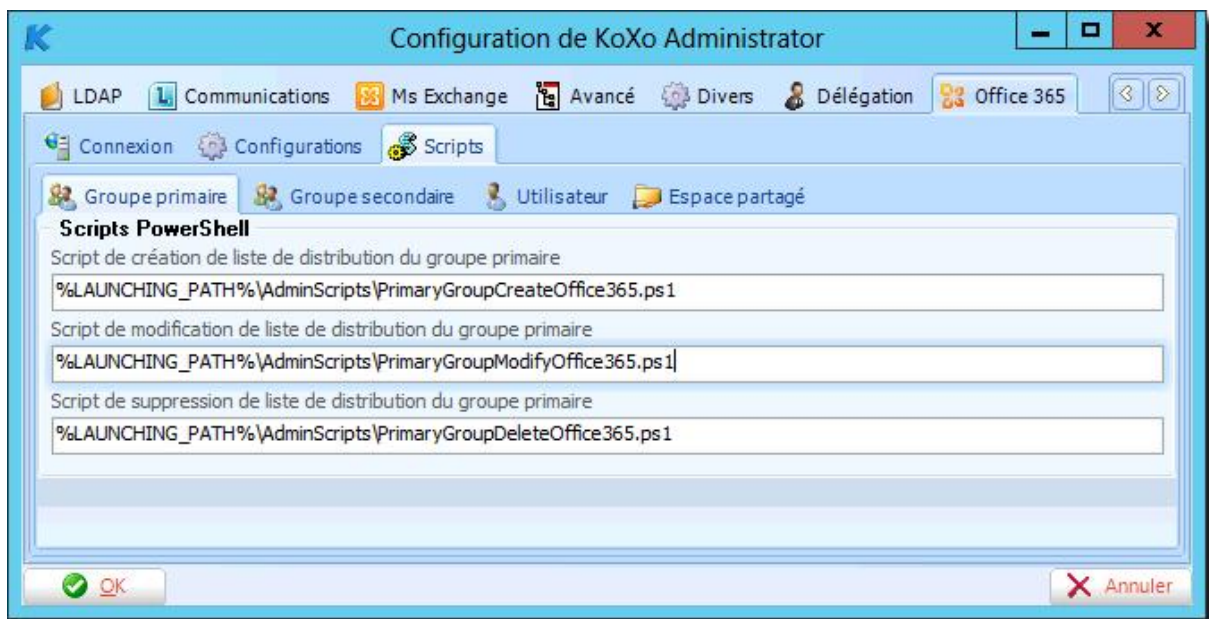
Configuration de KoXo Administrator

LDAP Communications Ms Exchange Avancé Divers Délégation Office 365

Connexion Configurations Scripts

Groupe primaire Groupe secondaire Utilisateur Espace partagé

Scripts PowerShell

Script de création de liste de distribution du groupe primaire

%LAUNCHING_PATH%\AdminScripts\PrimaryGroupCreateOffice365.ps1

Script de modification de liste de distribution du groupe primaire

%LAUNCHING_PATH%\AdminScripts\PrimaryGroupModifyOffice365.ps1

Script de suppression de liste de distribution du groupe primaire

%LAUNCHING_PATH%\AdminScripts\PrimaryGroupDeleteOffice365.ps1

OK

Annuler